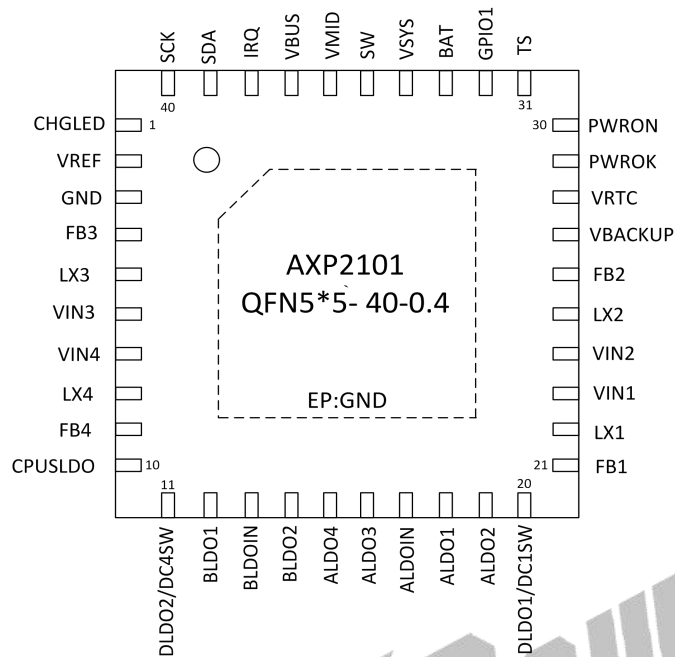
SCK
SDA
IRQ
VBUS
VMID
SW
VSYS
BAT
GPIO1
TS
40
31

CHGLED 1
VREF
GND
FB3
LX3
VIN3
VIN4
LX4
FB4
CPUSLDO 10

30 PWRON
PWROK
VRTC
VBACKUP
FB2
LX2
VIN2
VIN1
LX1
21 FB1

AXP2101
QFN5*5- 40-0.4

EP:GND

11
20
DLDO2/DC4SW
BLDO1
BLDOIN
BLDO2
ALDO4
ALDO3
ALDOIN
ALDO1
ALDO2
DLDO1/DC1SW